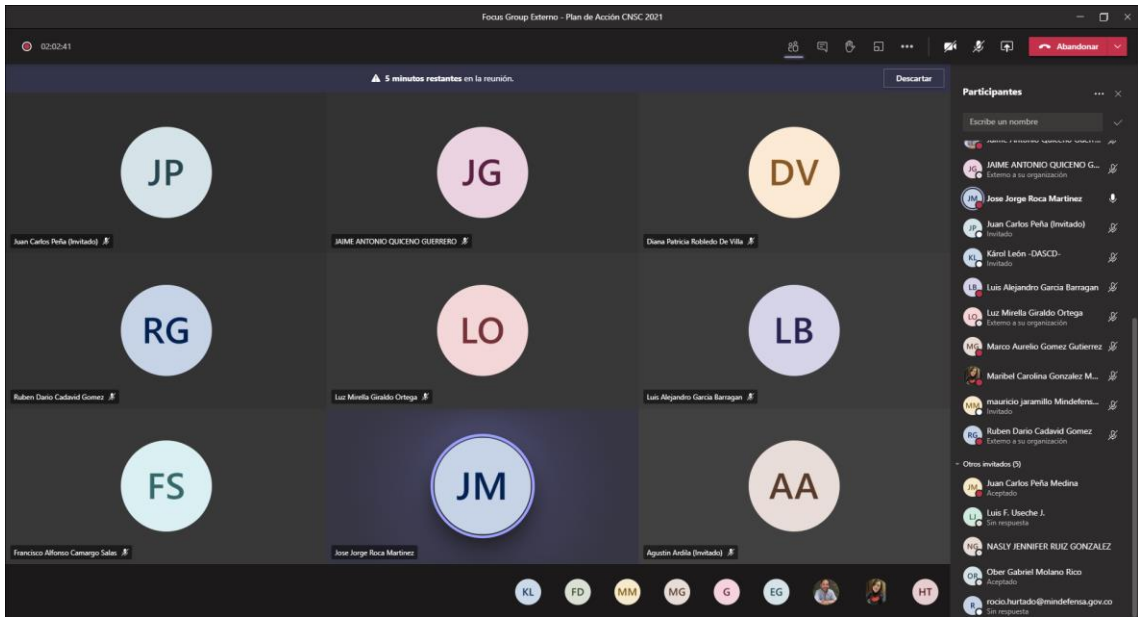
Focus Group Externo - Plan de Acción CNSC 2021

02:02:41

Abandonar

5 minutos restantes en la reunión.

Descartar

Participantes

Escribe un nombre

JP
Juan Carlos Peña (Invitado)

JG
JAIME ANTONIO QUICENO GUERRERO

DV
Diana Patricia Robledo De Villa

RG
Ruben Dario Cadavid Gomez

LO
Luz Mirella Giraldo Ortega

LB
Luis Alejandro Garcia Barragan

FS
Francisco Alfonso Camargo Salas

JM
Jose Jorge Roca Martinez

AA
Agustin Ardila (Invitado)

KL FD MM MG G EG HT

JAIME ANTONIO QUICENO G...
Externo a su organización

Jose Jorge Roca Martinez

Juan Carlos Peña (Invitado)
Invitado

Károl León -DASCD-
Invitado

Luis Alejandro Garcia Barragan

Luz Mirella Giraldo Ortega
Externo a su organización

Marco Aurelio Gomez Gutierrez

Maribel Carolina Gonzalez M...

mauricio jaramillo Mindefens...
Invitado

Ruben Dario Cadavid Gomez
Externo a su organización

Otros invitados (5)

Juan Carlos Peña Medina
Aceptado

Luis F. Useche J.
Sin respuesta

NASLY JENNIFER RUIZ GONZALEZ

Ober Gabriel Molano Rico
Aceptado

rocio.hurtado@mindefensa.gov.co
Sin respuesta